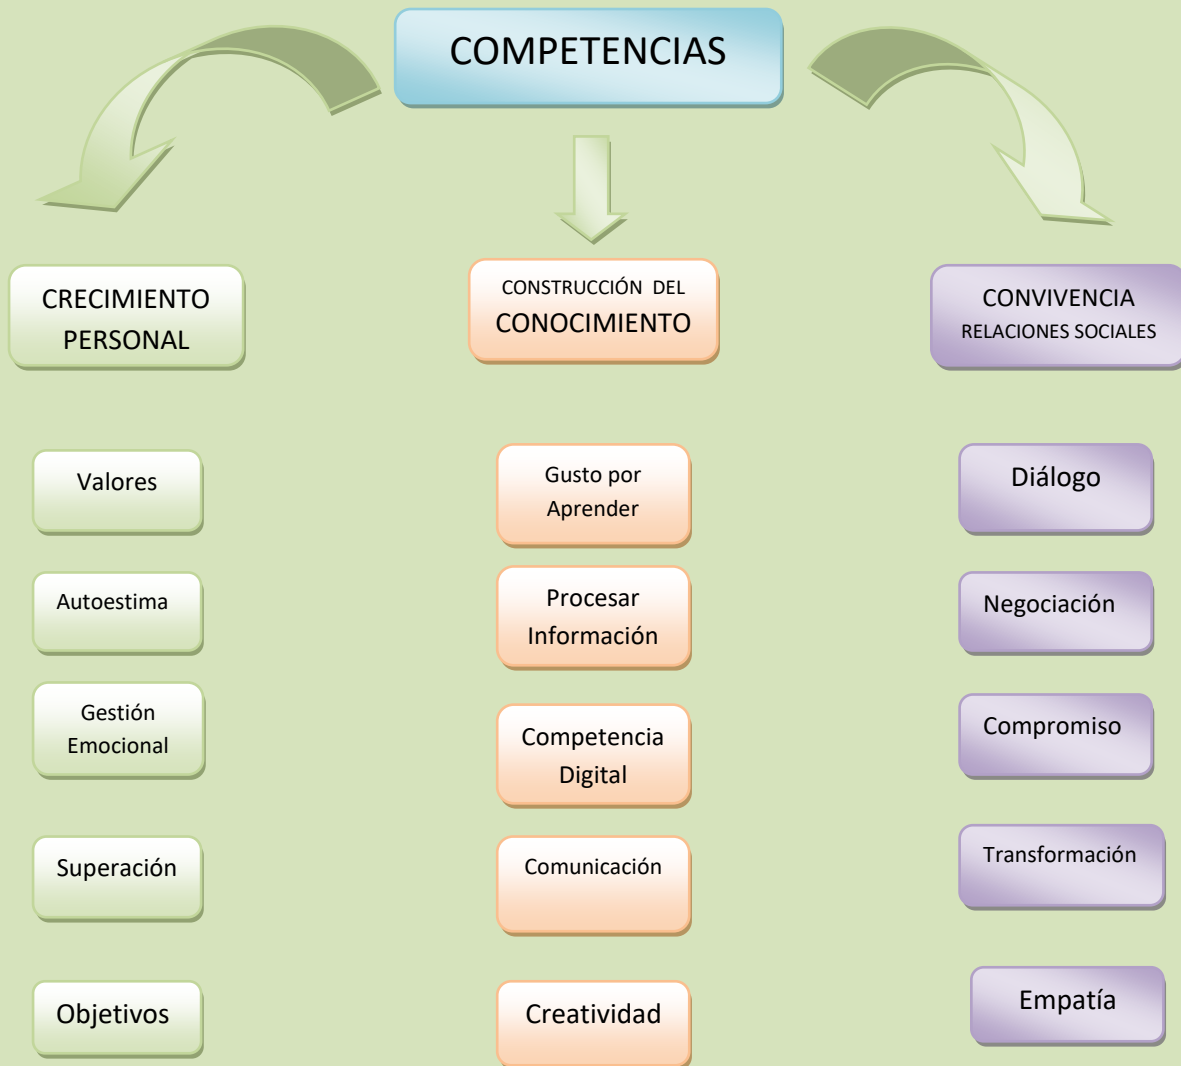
COMPETENCIAS

CRECIMIENTO PERSONAL

Valores

Autoestima

Gestión Emocional

Superación

Objetivos

CONSTRUCCIÓN DEL CONOCIMIENTO

Gusto por Aprender

Procesar Información

Competencia Digital

Comunicación

Creatividad

CONVIVENCIA RELACIONES SOCIALES

Diálogo

Negociación

Compromiso

Transformación

Empatía